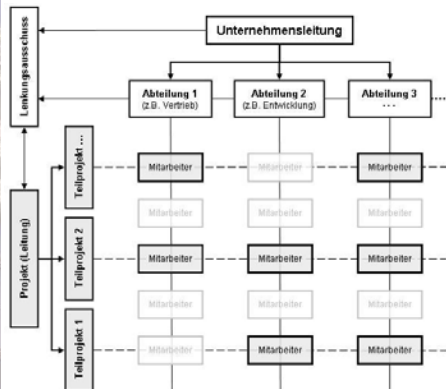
Lenkungsausschuss

Unternehmensleitung

Abteilung 1
(z.B. Vertrieb)

Abteilung 2
(z.B. Entwicklung)

Abteilung 3
...

Projekt (Leitung)

Teilprojekt ...

Teilprojekt 2

Teilprojekt 1

Mitarbeiter
Mitarbeiter
Mitarbeiter

Mitarbeiter
Mitarbeiter
Mitarbeiter

Mitarbeiter
Mitarbeiter
Mitarbeiter

Mitarbeiter
Mitarbeiter
Mitarbeiter

Mitarbeiter
Mitarbeiter
Mitarbeiter